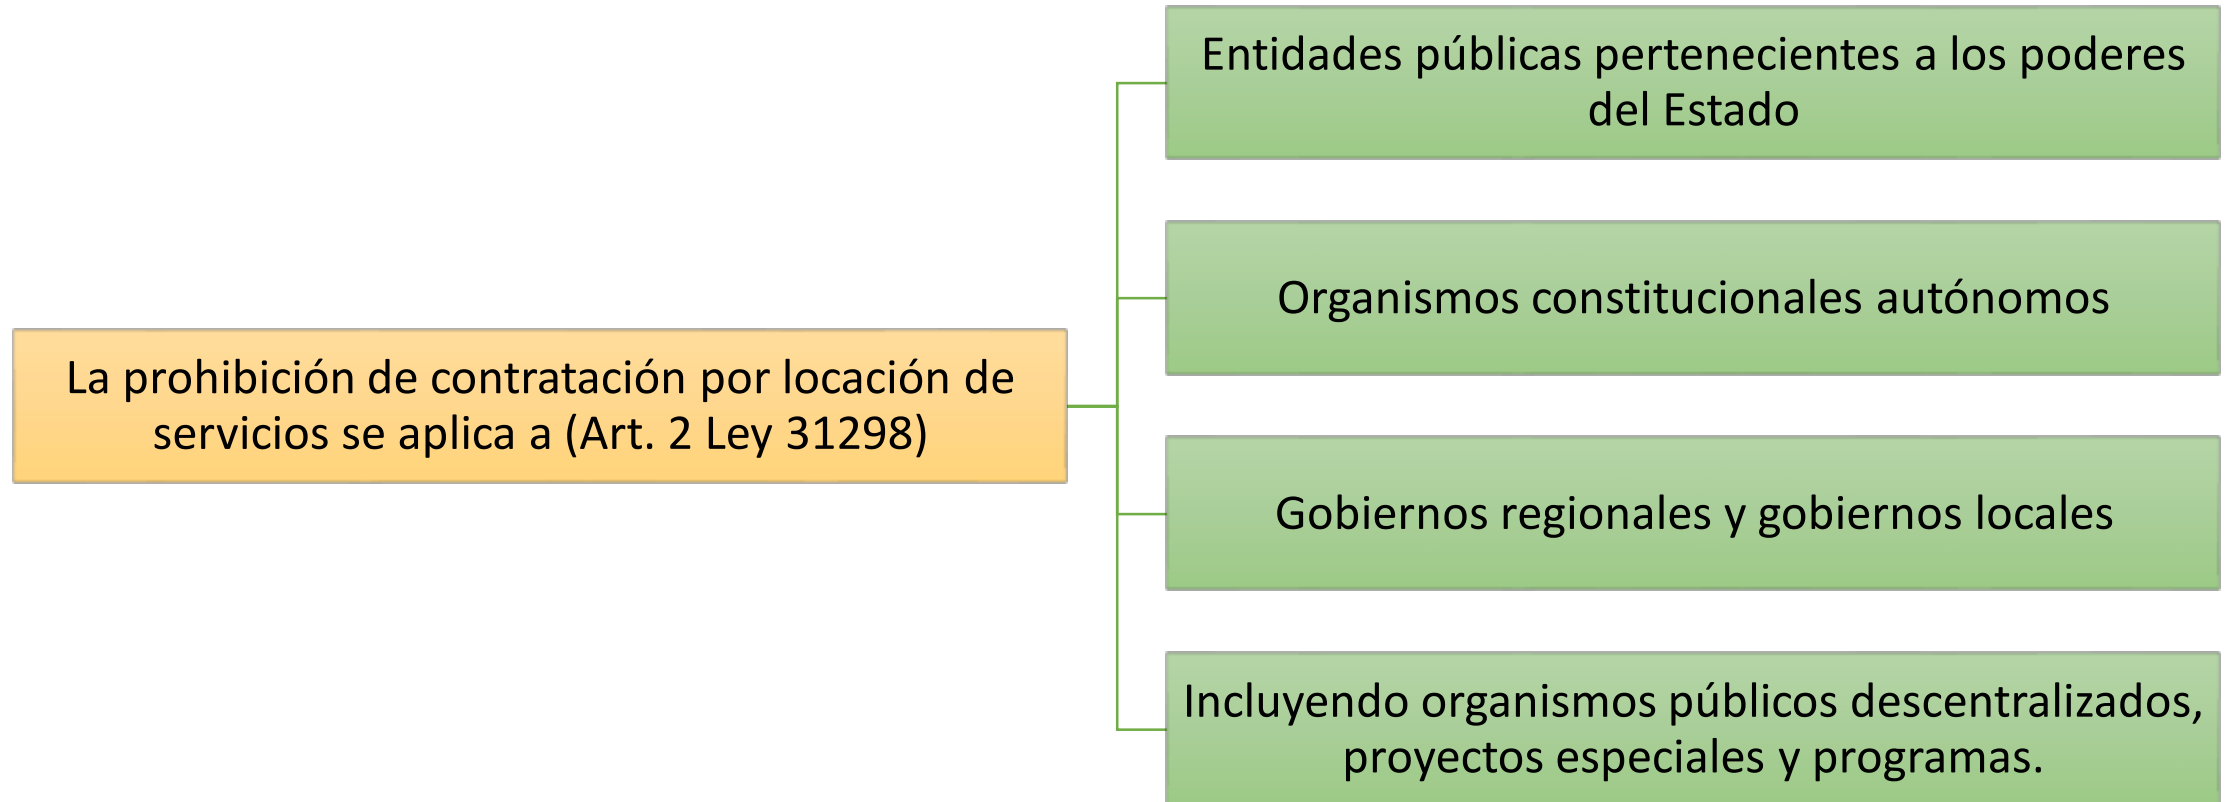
La prohibición de contratación por locación de servicios se aplica a (Art. 2 Ley 31298)

Entidades públicas pertenecientes a los poderes del Estado

Organismos constitucionales autónomos

Gobiernos regionales y gobiernos locales

Incluyendo organismos públicos descentralizados, proyectos especiales y programas.